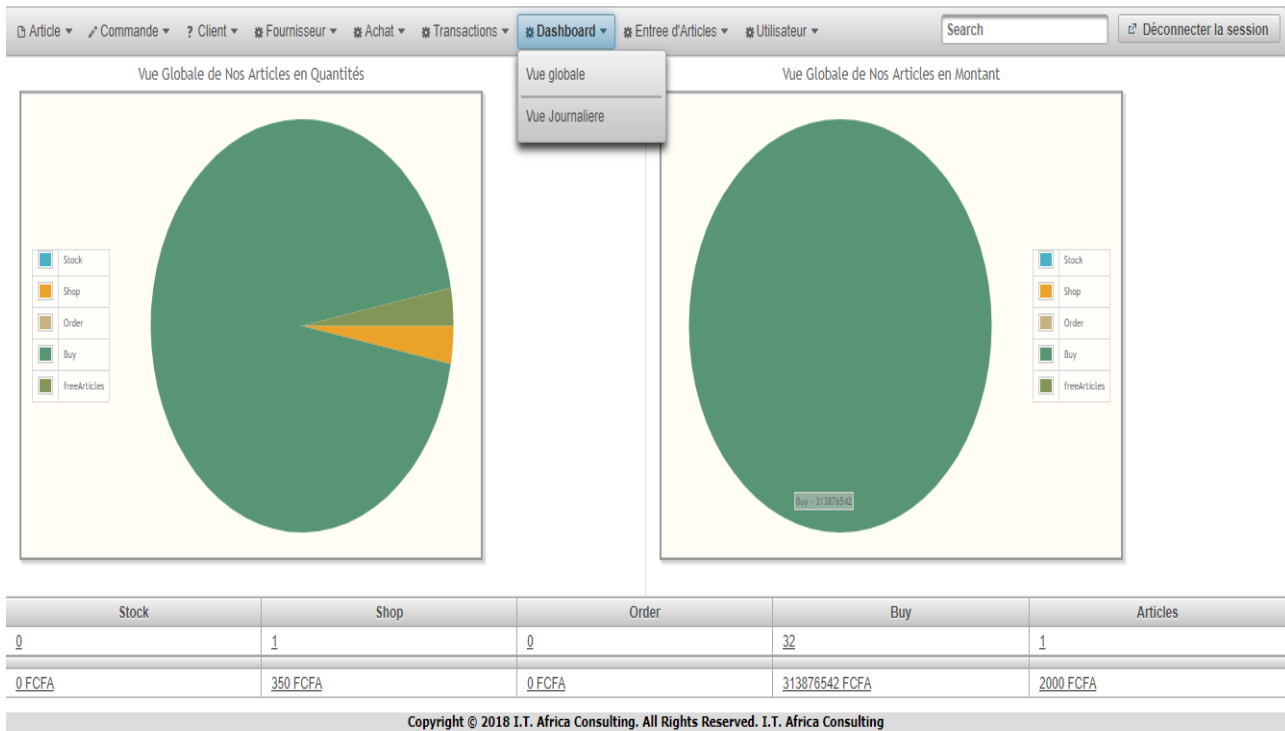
Article ▾ Commande ▾ ? Client ▾ Fournisseur ▾ Achat ▾ Transactions ▾ Dashboard ▾ Entree d'Articles ▾ Utilisateur ▾ Search Déconnecter la session

Vue globale
Vue Journaliere

Vue Globale de Nos Articles en Quantités

Stock
Shop
Order
Buy
freeArticles

Vue Globale de Nos Articles en Montant

Buy - 313876542

Stock
Shop
Order
Buy
freeArticles

| Stock | Shop | Order | Buy | Articles |
|---|---|---|---|---|
| 0 | 1 | 0 | 32 | 1 |
| | | | | |
| 0 FCFA | 350 FCFA | 0 FCFA | 313876542 FCFA | 2000 FCFA |

Copyright © 2018 I.T. Africa Consulting. All Rights Reserved. I.T. Africa Consulting